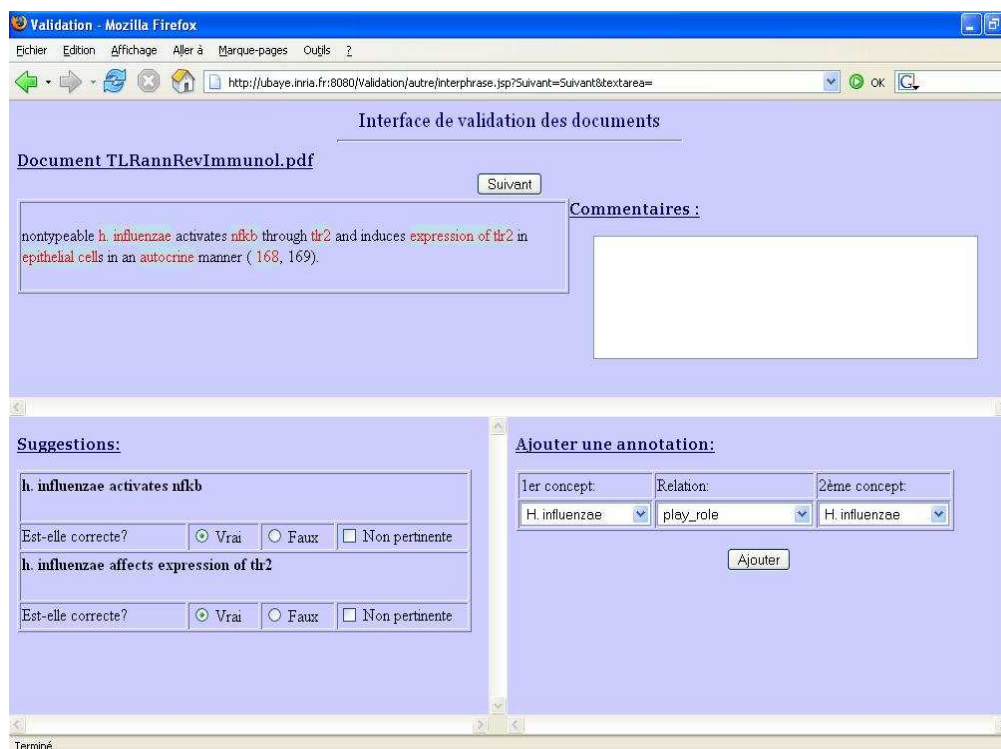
Validation - Mozilla Firefox

Fichier Edition Affichage Aller à Marque-pages Outils ?

http://ubaye.inria.fr:8080/Validation/autre/interphrase.jsp?Suivant=Suivant&textarea=

OK

Interface de validation des documents

Document TLRannRevImmunol.pdf

Suivant

nontypeable h. influenzae activates nfkb through tlr2 and induces expression of tlr2 in epithelial cells in an autocrine manner ( 168, 169).

Commentaires :

Suggestions:

| h. influenzae activates nfkb | | | |
|---|---|---|---|
| Est-elle correcte? | Vrai | Faux | Non pertinente |
| h. influenzae affects expression of tlr2 | | | |
| Est-elle correcte? | Vrai | Faux | Non pertinente |

Ajouter une annotation:

| 1er concept: | Relation: | 2ème concept: |
|---|---|---|
| H. influenzae | play_role | H. influenzae |

Ajouter

Terminé